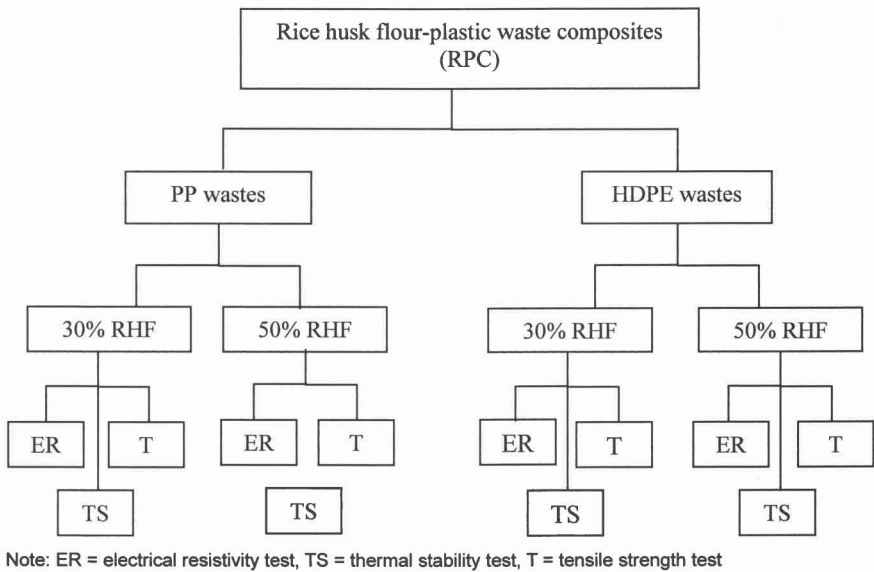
Rice husk flour-plastic waste composites (RPC)

PP wastes

HDPE wastes

30% RHF

50% RHF

30% RHF

50% RHF

ER

T

TS

ER

T

TS

ER

T

TS

ER

T

TS

Note: ER = electrical resistivity test, TS = thermal stability test, T = tensile strength test